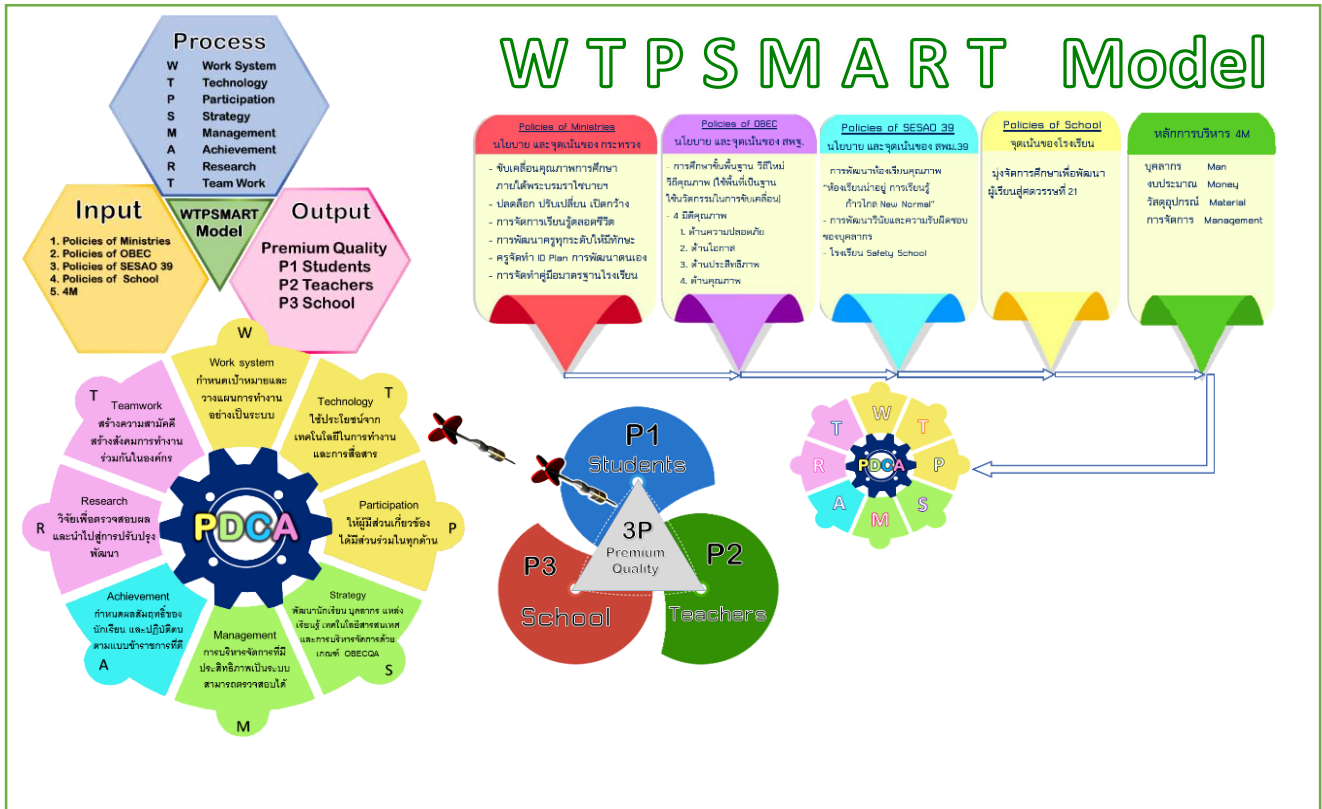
W T P S M A R T Model

Process
W Work System
T Technology
P Participation
S Strategy
M Management
A Achievement
R Research
T Team Work

Input
1. Policies of Ministries
2. Policies of OBEC
3. Policies of SESAO 39
4. Policies of School
5. 4M

WTPSMART Model

Output
Premium Quality
P1 Students
P2 Teachers
P3 School

Policies of Ministries
นโยบาย และจุดเน้นของ กระทรวง
- ขับเคลื่อนคุณภาพการศึกษา ภายใต้พระบรมราโชบายฯ
- ปลดล็อก ปรับเปลี่ยน เปิดกว้าง
- การจัดการเรียนรู้ตลอดชีวิต
- การพัฒนาครูทุกระดับให้มีทักษะ
- ครูจัดทำ ID Plan การพัฒนาตนเอง
- การจัดทำคู่มือมาตรฐานโรงเรียน

Policies of OBEC
นโยบาย และจุดเน้นของ สพฐ.
- การศึกษาขั้นพื้นฐาน วิถีใหม่ วิถีคุณภาพ (ใช้พื้นที่เป็นฐาน ใช้นวัตกรรมในการขับเคลื่อน)
- 4 มิติคุณภาพ
1. ด้านความปลอดภัย
2. ด้านโอกาส
3. ด้านประสิทธิภาพ
4. ด้านคุณภาพ

Policies of SESAO 39
นโยบาย และจุดเน้นของ สพม.39
- การพัฒนาห้องเรียนคุณภาพ "ห้องเรียนน่าอยู่ การเรียนรู้ก้าวไกล New Normal"
- การพัฒนาวินัยและความรับผิดชอบของบุคลากร
- โรงเรียน Safety School

Policies of School
จุดเน้นของโรงเรียน
มุ่งจัดการศึกษาเพื่อพัฒนาผู้เรียนสู่ศตวรรษที่ 21

หลักการบริหาร 4M
บุคลากร Man
งบประมาณ Money
วัสดุอุปกรณ์ Material
การจัดการ Management

W
Work system
กำหนดเป้าหมายและวางแผนการทำงานอย่างเป็นระบบ

T
Technology
ใช้ประโยชน์จากเทคโนโลยีในการทำงานและการสื่อสาร

P
Participation
ให้ผู้มีส่วนเกี่ยวข้องได้มีส่วนร่วมในทุกด้าน

S
Strategy
พัฒนานักเรียน บุคลากร แหล่งเรียนรู้ เทคโนโลยีสารสนเทศ และการบริหารจัดการด้วยเกณฑ์ OBECQA

M
Management
การบริหารจัดการที่มีประสิทธิภาพเป็นระบบ สามารถตรวจสอบได้

A
Achievement
กำหนดผลสัมฤทธิ์ของนักเรียน และปฏิบัติตนตามแบบข้าราชการที่ดี

R
Research
วิจัยเพื่อตรวจสอบผล และนำไปสู่การปรับปรุงพัฒนา

T
Teamwork
สร้างความสามัคคี สร้างสังคมการทำงานร่วมกันในองค์กร

PDCA

P1 Students
P2 Teachers
P3 School
3P Premium Quality

W T P S M A R T
PDCA